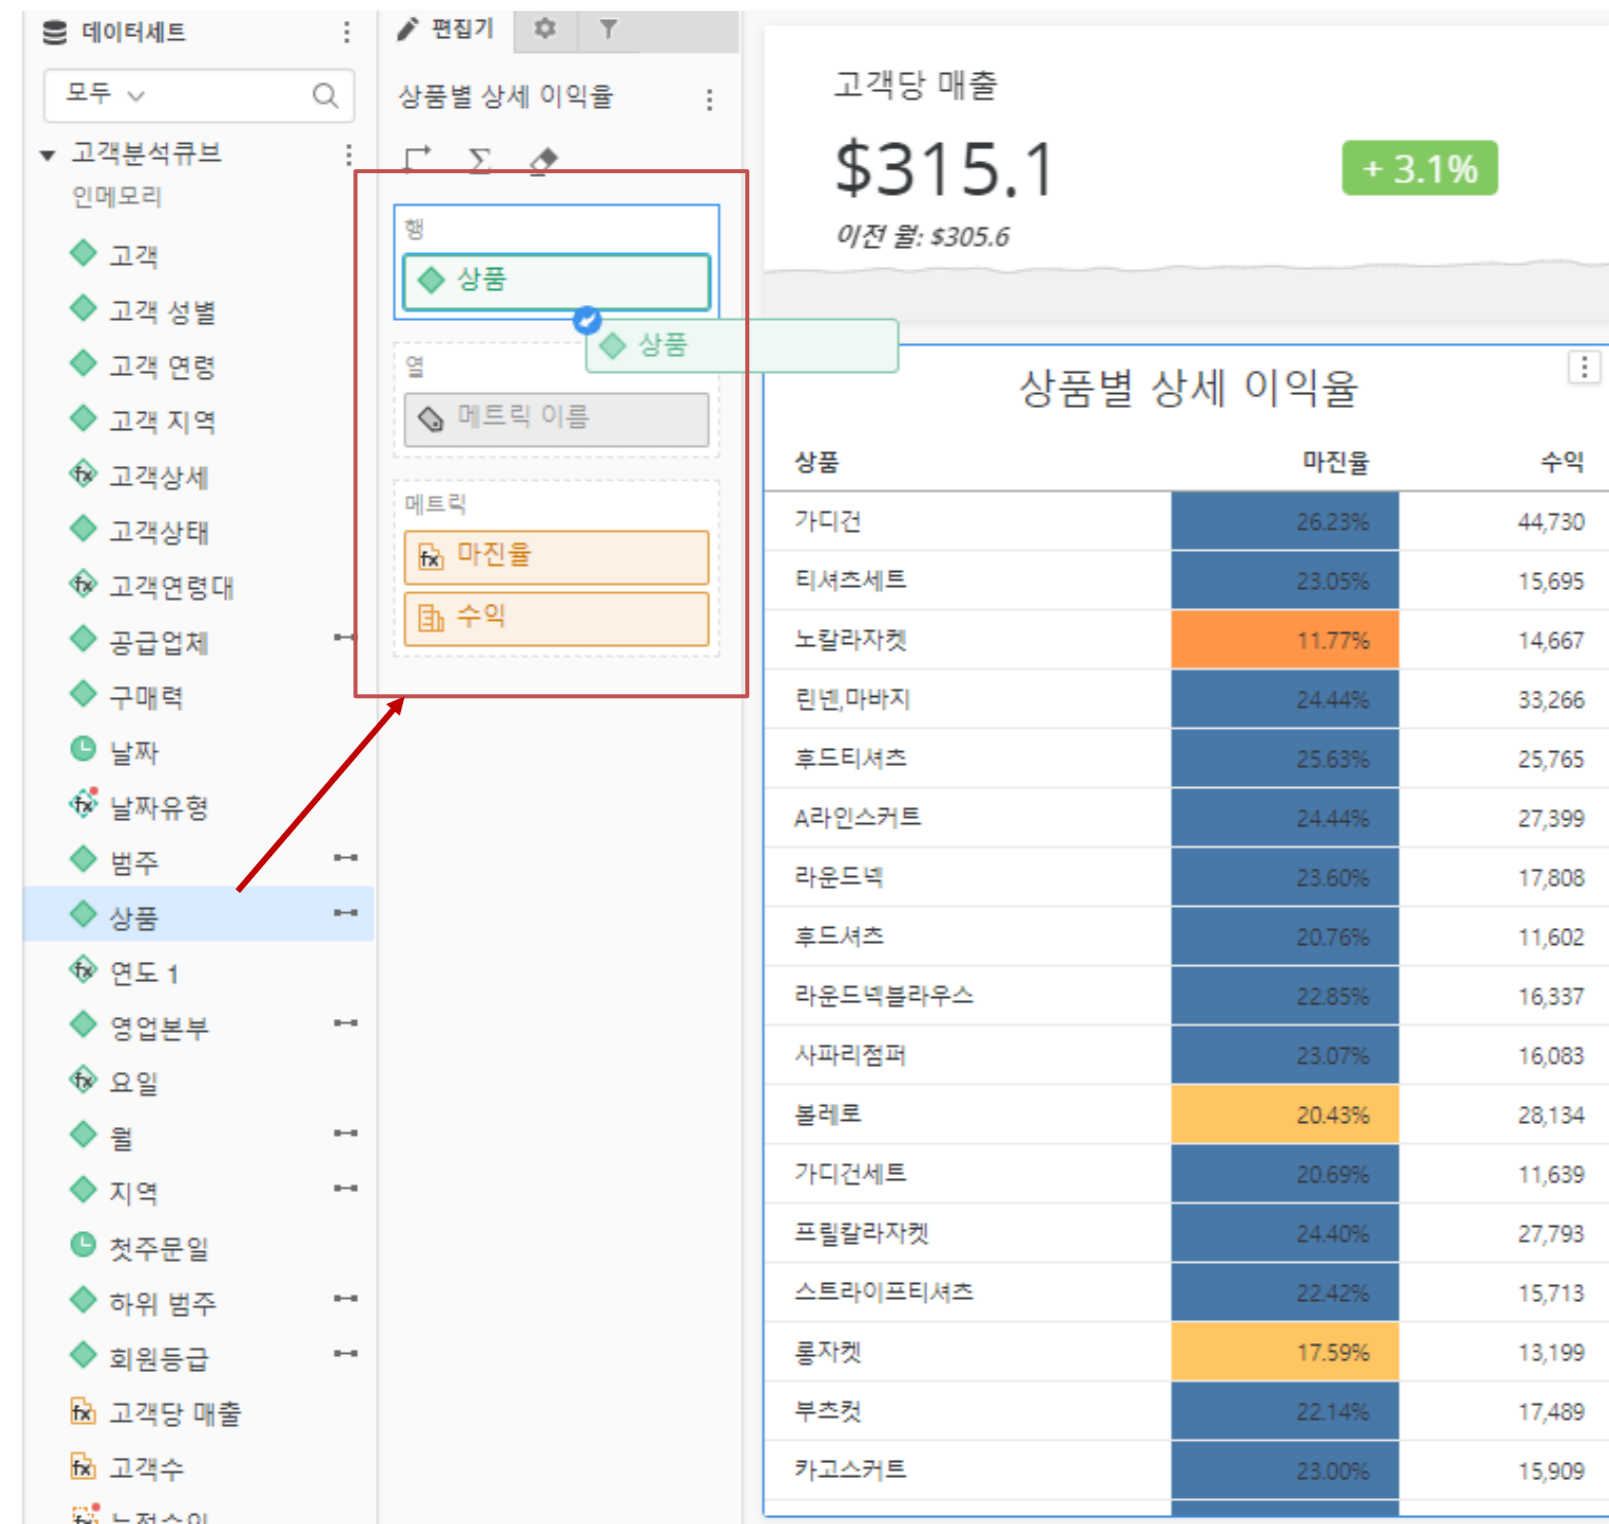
데이터세트

모두

고객분석큐브
인메모리

고객
고객 성별
고객 연령
고객 지역
고객상세
고객상태
고객연령대
공급업체
구매력
날짜
날짜유형
범주
상품
연도 1
영업본부
요일
월
지역
첫주문일
하위 범주
회원등급
고객당 매출
고객수
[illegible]

편집기

상품별 상세 이익율

행
상품
상품
열
메트릭 이름
메트릭
마진율
수익

고객당 매출
$315.1
+ 3.1%
이전 월: $305.6

상품별 상세 이익율

| 상품 | 마진율 | 수익 |
|---|---|---|
| 가디건 | 26.23% | 44,730 |
| 티셔츠세트 | 23.05% | 15,695 |
| 노칼라자켓 | 11.77% | 14,667 |
| 린넨,마바지 | 24.44% | 33,266 |
| 후드티셔츠 | 25.63% | 25,765 |
| A라인스커트 | 24.44% | 27,399 |
| 라운드넥 | 23.60% | 17,808 |
| 후드셔츠 | 20.76% | 11,602 |
| 라운드넥블라우스 | 22.85% | 16,337 |
| 사파리점퍼 | 23.07% | 16,083 |
| 볼레로 | 20.43% | 28,134 |
| 가디건세트 | 20.69% | 11,639 |
| 프릴칼라자켓 | 24.40% | 27,793 |
| 스트라이프티셔츠 | 22.42% | 15,713 |
| 롱자켓 | 17.59% | 13,199 |
| 부츠컷 | 22.14% | 17,489 |
| 카고스커트 | 23.00% | 15,909 |